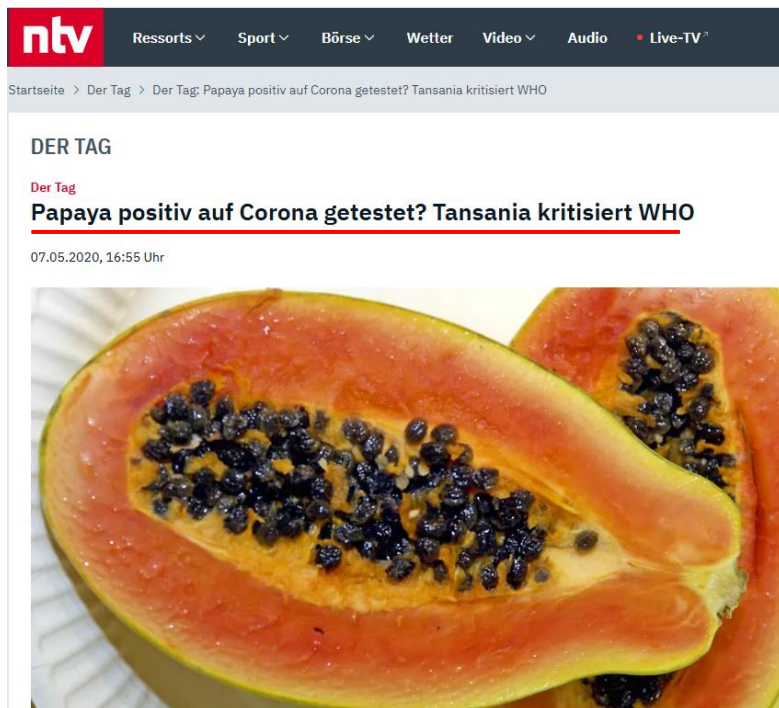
ntv

Ressorts Sport Börse Wetter Video Audio • Live-TV

Startseite > Der Tag > Der Tag: Papaya positiv auf Corona getestet? Tansania kritisiert WHO

DER TAG

Der Tag

Papaya positiv auf Corona getestet? Tansania kritisiert WHO

07.05.2020, 16:55 Uhr